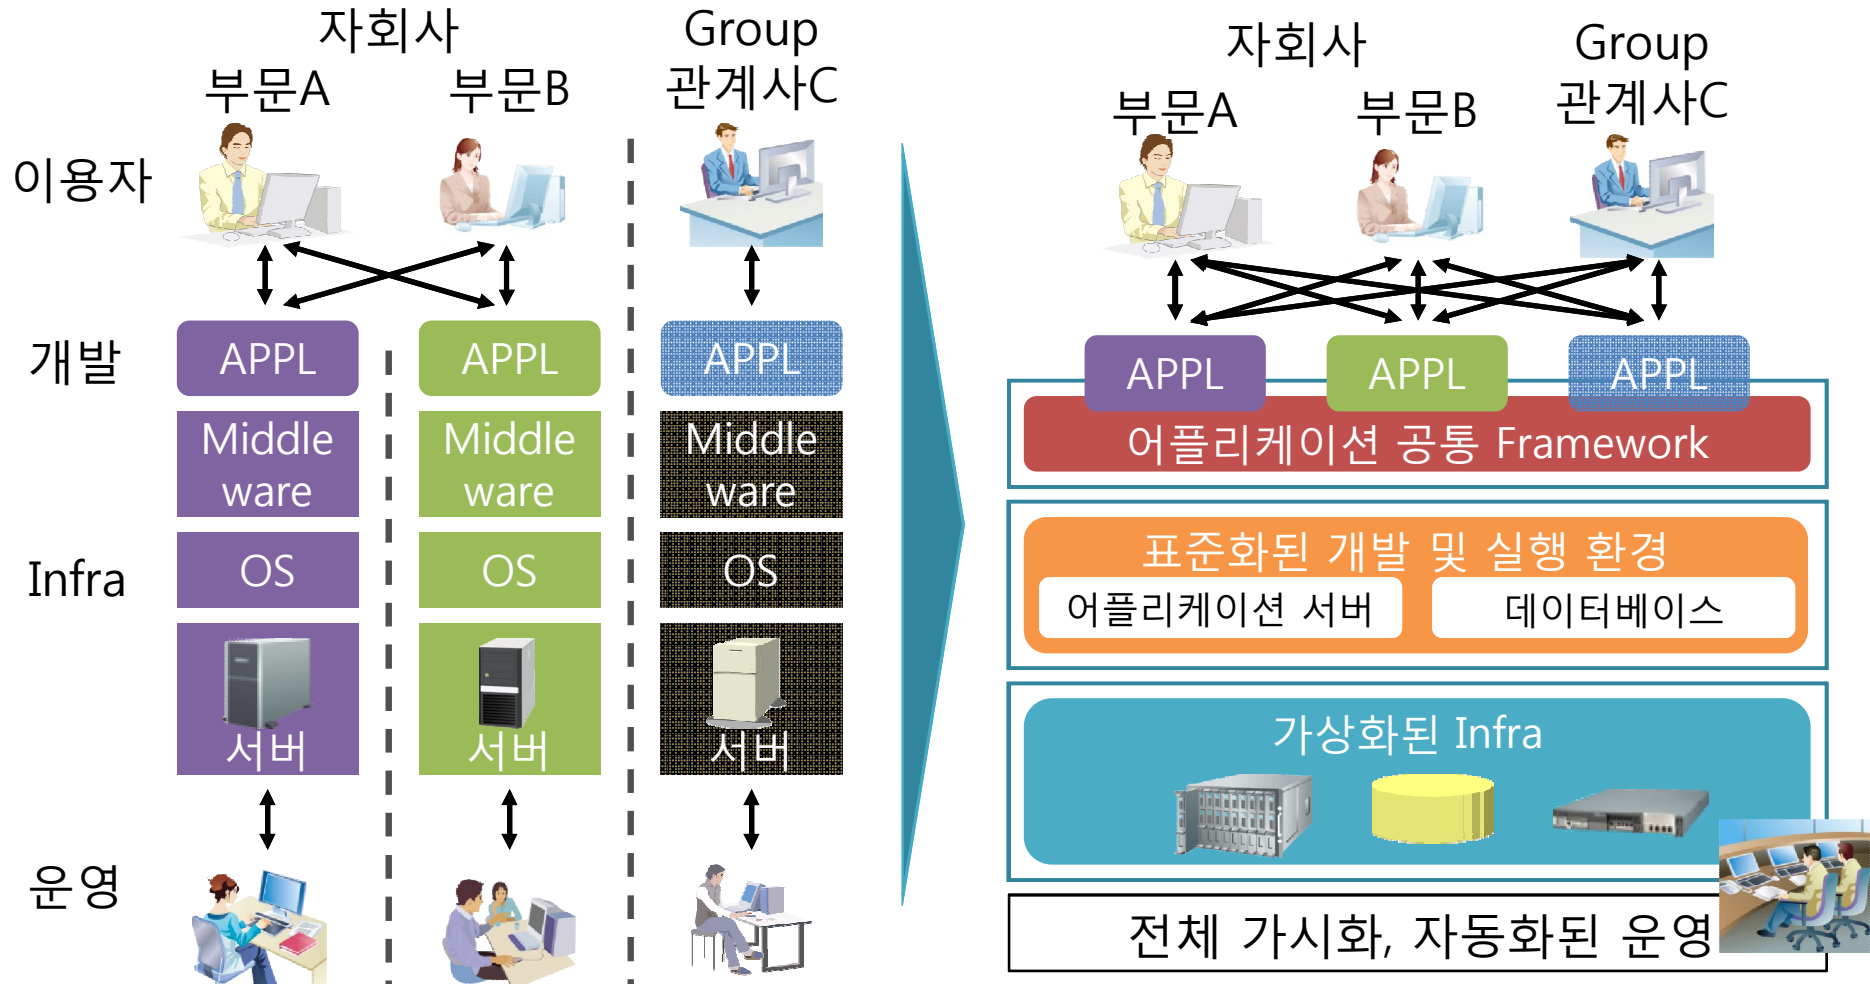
자회사

부문A 부문B

Group 관계사C

이용자

개발

| APPL | APPL | APPL |
|---|---|---|
| Middle ware | Middle ware | Middle ware |
| OS | OS | OS |
| 서버 | 서버 | 서버 |

Infra

운영

자회사

부문A 부문B

Group 관계사C

APPL APPL APPL

어플리케이션 공통 Framework

표준화된 개발 및 실행 환경

어플리케이션 서버 데이터베이스

가상화된 Infra

전체 가시화, 자동화된 운영